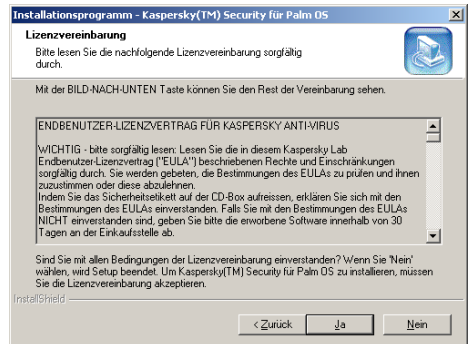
Installationsprogramm - Kaspersky(TM) Security für Palm OS

Lizenzvereinbarung

Bitte lesen Sie die nachfolgende Lizenzvereinbarung sorgfältig durch.

Mit der BILD-NACH-UNTEN Taste können Sie den Rest der Vereinbarung sehen.

ENDBENUTZER-LIZENZVERTRAG FÜR KASPERSKY ANTI-VIRUS

WICHTIG - bitte sorgfältig lesen: Lesen Sie die in diesem Kaspersky Lab Endbenutzer-Lizenzvertrag ("EULA") beschriebenen Rechte und Einschränkungen sorgfältig durch. Sie werden gebeten, die Bestimmungen des EULAs zu prüfen und ihnen zuzustimmen oder diese abzulehnen.
Indem Sie das Sicherheitsetikett auf der CD-Box aufreissen, erklären Sie sich mit den Bestimmungen des EULAs einverstanden. Falls Sie mit den Bestimmungen des EULAs NICHT einverstanden sind, geben Sie bitte die erworbene Software innerhalb von 30 Tagen an der Einkaufsstelle ab.

Sind Sie mit allen Bedingungen der Lizenzvereinbarung einverstanden? Wenn Sie 'Nein' wählen, wird Setup beendet. Um Kaspersky(TM) Security für Palm OS zu installieren, müssen Sie die Lizenzvereinbarung akzeptieren.

InstallShield

< Zurück | Ja | Nein